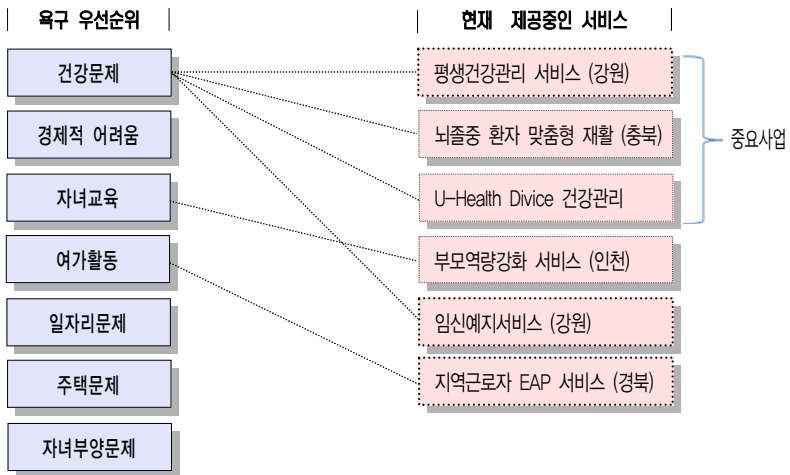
욕구 우선순위

건강문제

경제적 어려움

자녀교육

여가활동

일자리문제

주택문제

자녀부양문제

현재 제공중인 서비스

평생건강관리 서비스 (강원)

뇌졸중 환자 맞춤형 재활 (충북)

U-Health Divice 건강관리

부모역량강화 서비스 (인천)

임신예지서비스 (강원)

지역근로자 EAP 서비스 (경북)

중요사업